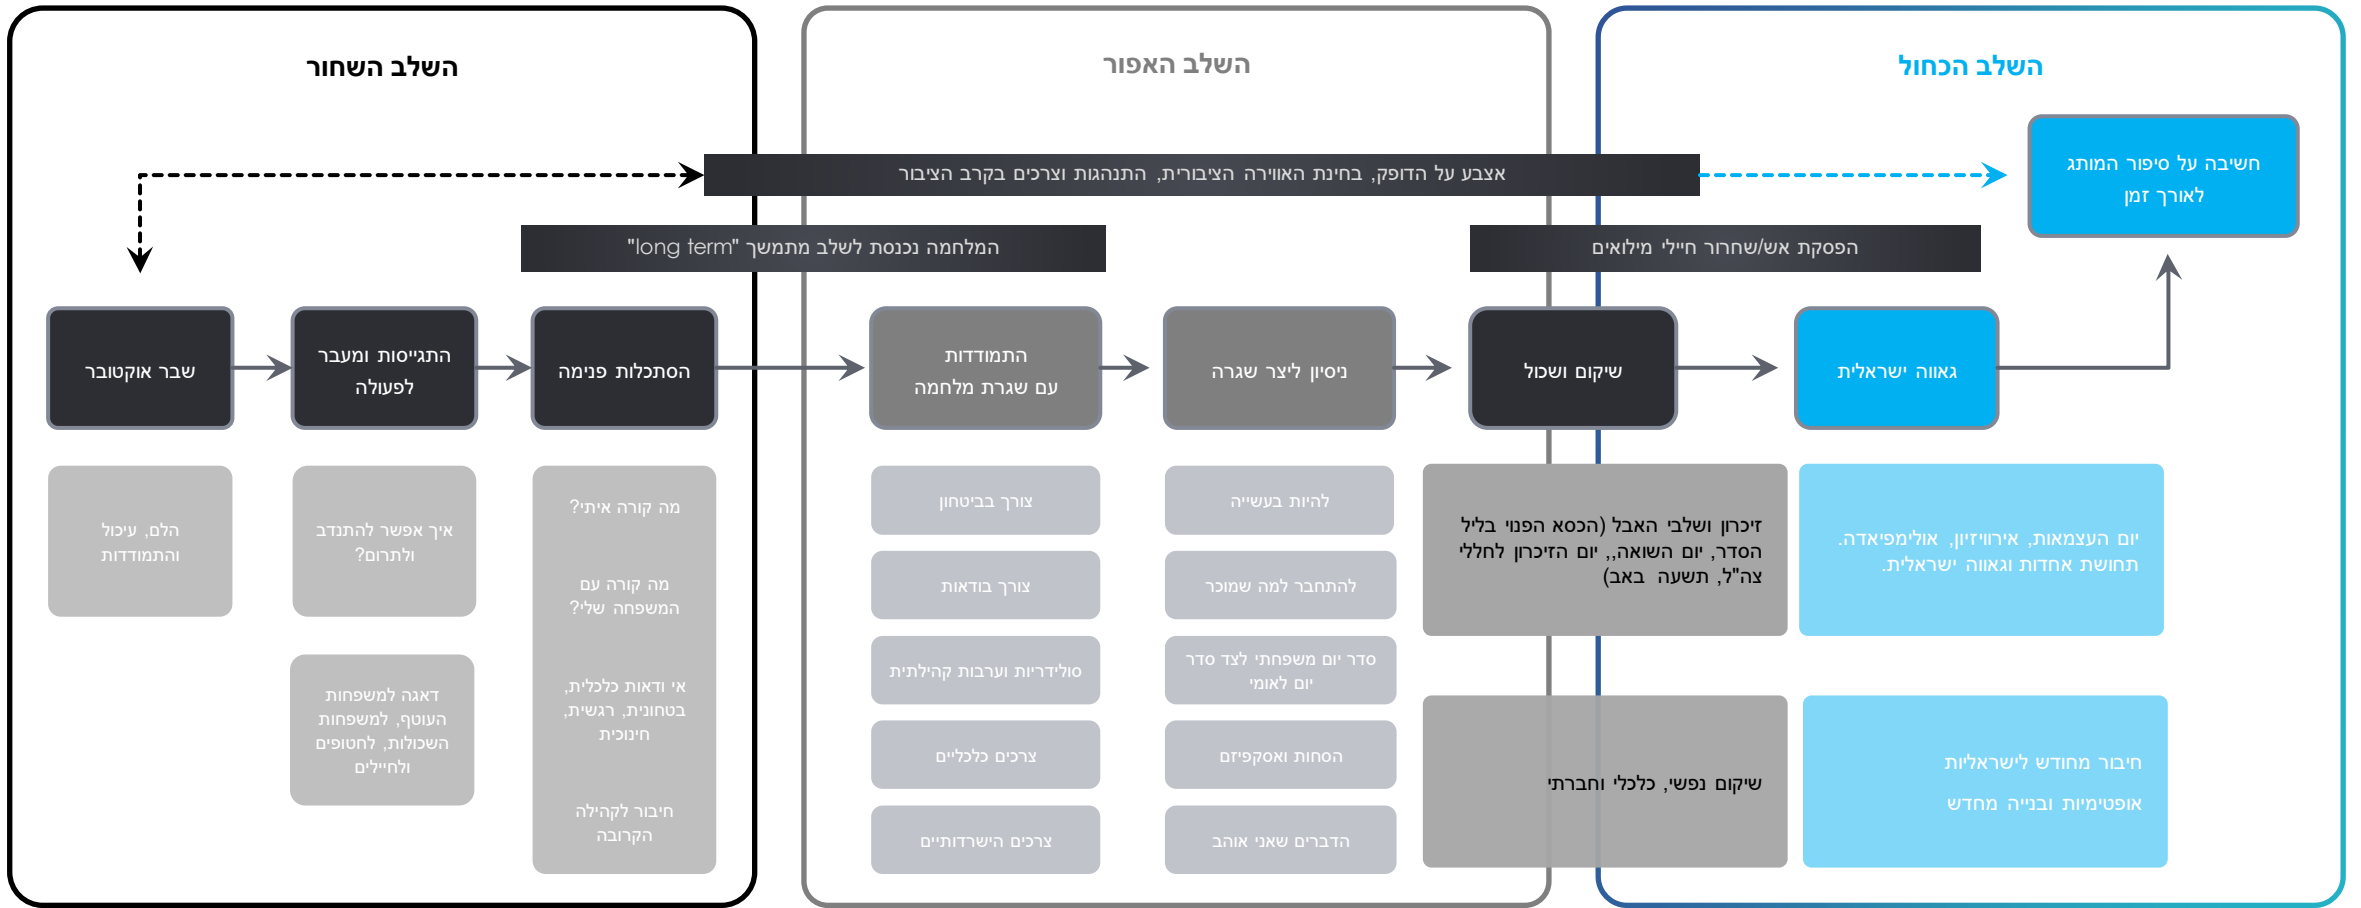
השלב הכחול

השלב האפור

השלב השחור

חשיבה על סיפור המותג לאורך זמן

אצבע על הדופק, בחינת האווירה הציבורית, התנהגות וצרכים בקרב הציבור

הפסקת אש/שחרור חיילי מילואים

המלחמה נכנסת לשלב מתמשך "long term"

גאווה ישראלית

שיקום ושכול

ניסיון ליצר שגרה

התמודדות עם שגרת מלחמה

הסתכלות פנימה

התגייסות ומעבר לפעולה

שבר אוקטובר

יום העצמאות, אירוויזיון, אולימפיאדה. תחושת אחדות וגאווה ישראלית.

זיכרון ושלבי האבל (הכסא הפנוי בליל הסדר, יום השואה,, יום הזיכרון לחללי צה"ל, תשעה באב)

להיות בעשייה

צורך בביטחון

מה קורה איתי?

איך אפשר להתנדב ולתרום?

הלם, עיכול והתמודדות

להתחבר למה שמוכר

צורך בוודאות

מה קורה עם המשפחה שלי?

סדר יום משפחתי לצד סדר יום לאומי

סולידריות וערבות קהילתית

אי ודאות כלכלית, בטחונית, רגשית, חינוכית

דאגה למשפחות העוטף, למשפחות השכולות, לחטופים ולחיילים

חיבור מחודש לישראליות אופטימיות ובנייה מחדש

שיקום נפשי, כלכלי וחברתי

הסחות ואסקפיזם

צרכים כלכליים

חיבור לקהילה הקרובה

הדברים שאני אוהב

צרכים הישרדותיים